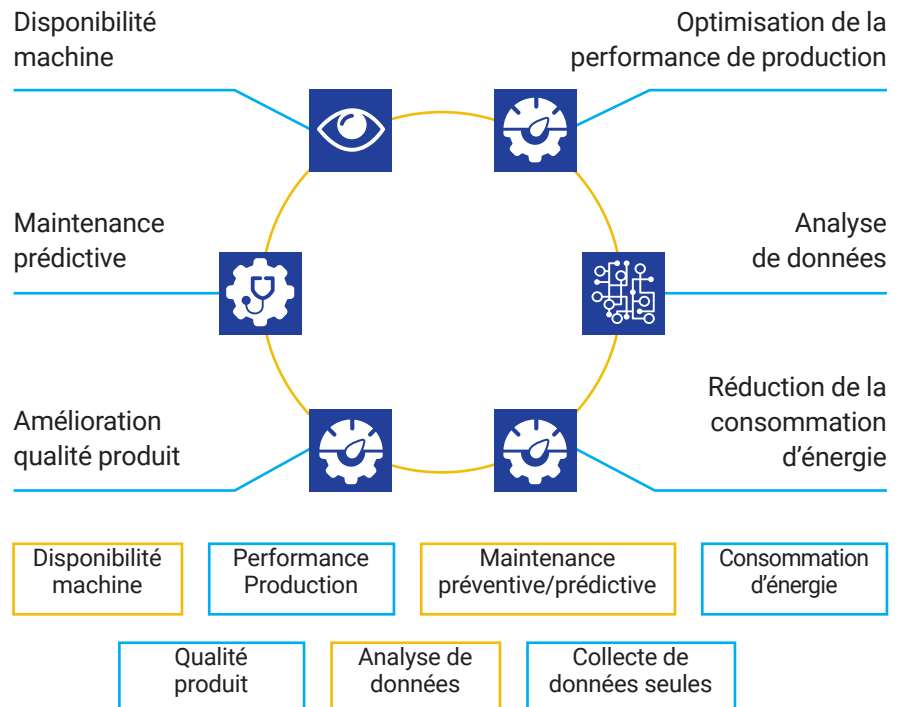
Disponibilité machine

Optimisation de la performance de production

Maintenance prédictive

Analyse de données

Amélioration qualité produit

Réduction de la consommation d'énergie

Disponibilité machine

Performance Production

Maintenance préventive/prédictive

Consommation d'énergie

Qualité produit

Analyse de données

Collecte de données seules